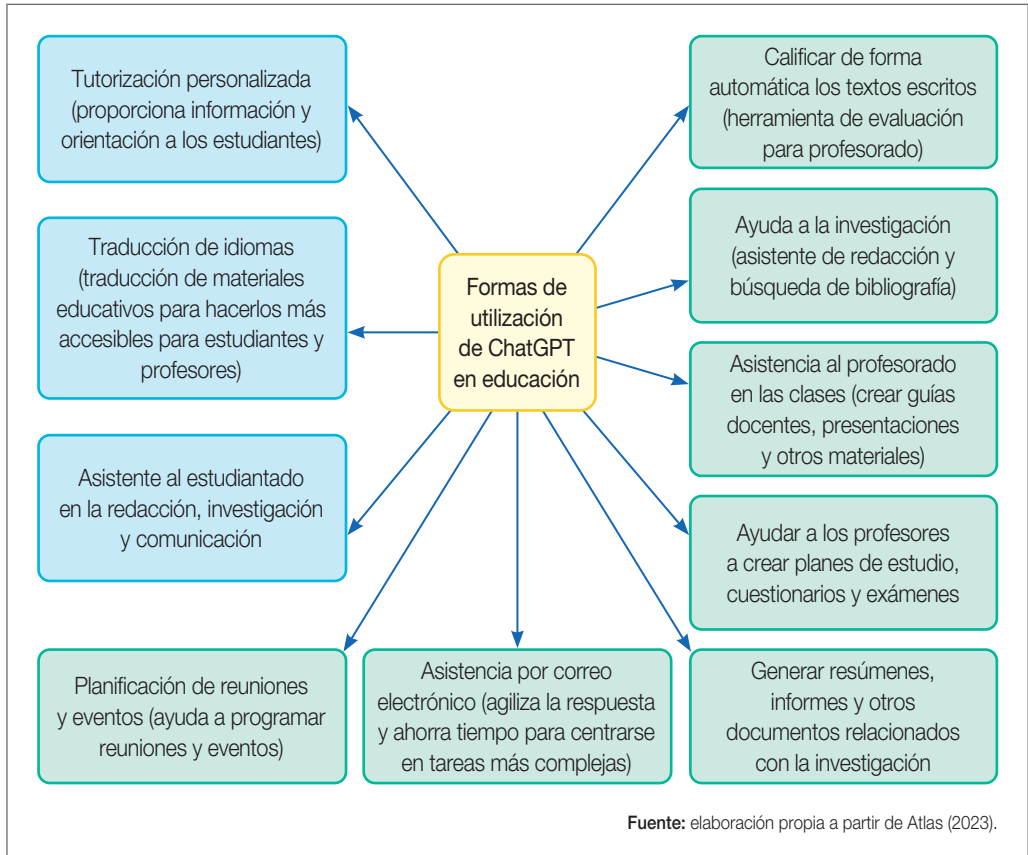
Formas de utilización de ChatGPT en educación

Tutorización personalizada (proporciona información y orientación a los estudiantes)

Traducción de idiomas (traducción de materiales educativos para hacerlos más accesibles para estudiantes y profesores)

Asistente al estudiantado en la redacción, investigación y comunicación

Planificación de reuniones y eventos (ayuda a programar reuniones y eventos)

Asistencia por correo electrónico (agiliza la respuesta y ahorra tiempo para centrarse en tareas más complejas)

Generar resúmenes, informes y otros documentos relacionados con la investigación

Calificar de forma automática los textos escritos (herramienta de evaluación para profesorado)

Ayuda a la investigación (asistente de redacción y búsqueda de bibliografía)

Asistencia al profesorado en las clases (crear guías docentes, presentaciones y otros materiales)

Ayudar a los profesores a crear planes de estudio, cuestionarios y exámenes

Fuente: elaboración propia a partir de Atlas (2023).